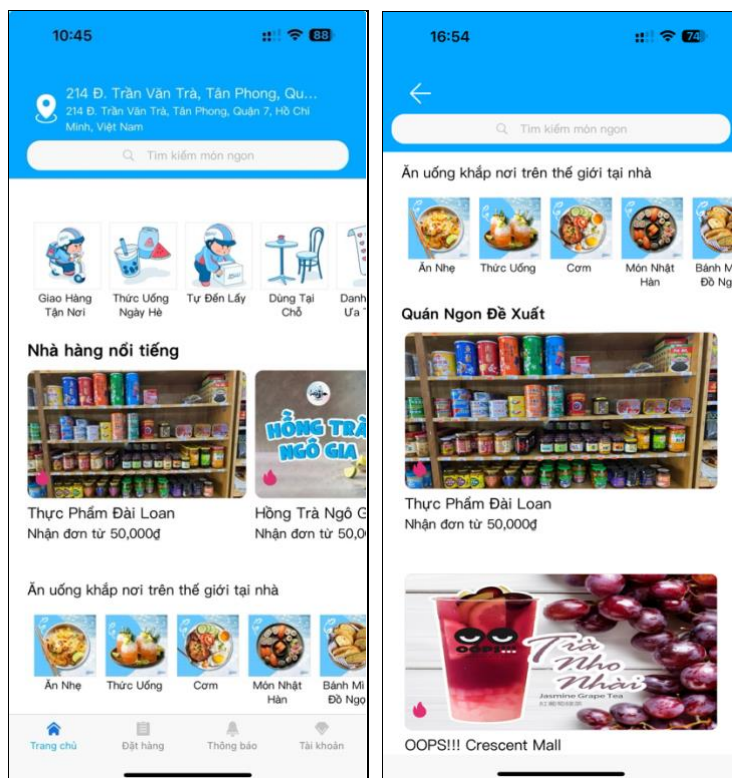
10:45

88

214 Đ. Trần Văn Trà, Tân Phong, Qu...
214 Đ. Trần Văn Trà, Tân Phong, Quận 7, Hồ Chí Minh, Việt Nam

Tìm kiếm món ngon

Giao Hàng Tận Nơi
Thức Uống Ngày Hè
Tự Đến Lấy
Dùng Tại Chỗ
Danh Ưa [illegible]

Nhà hàng nổi tiếng

Thực Phẩm Đài Loan
Nhận đơn từ 50,000₫

HỒNG TRÀ NGÔ GIA

Hồng Trà Ngô G
Nhận đơn từ 50,0

Ăn uống khắp nơi trên thế giới tại nhà

Ăn Nhẹ
Thức Uống
Cơm
Món Nhật Hàn
Bánh Mì Đồ Ngọ

Trang chủ
Đặt hàng
Thông báo
Tài khoản

16:54

74

Tìm kiếm món ngon

Ăn uống khắp nơi trên thế giới tại nhà

Ăn Nhẹ
Thức Uống
Cơm
Món Nhật Hàn
Bánh M Đồ Ng

Quán Ngon Đề Xuất

Thực Phẩm Đài Loan
Nhận đơn từ 50,000₫

OOPS!
Trà Nho Nhài
Jasmine Grape Tea

OOPS!!! Crescent Mall